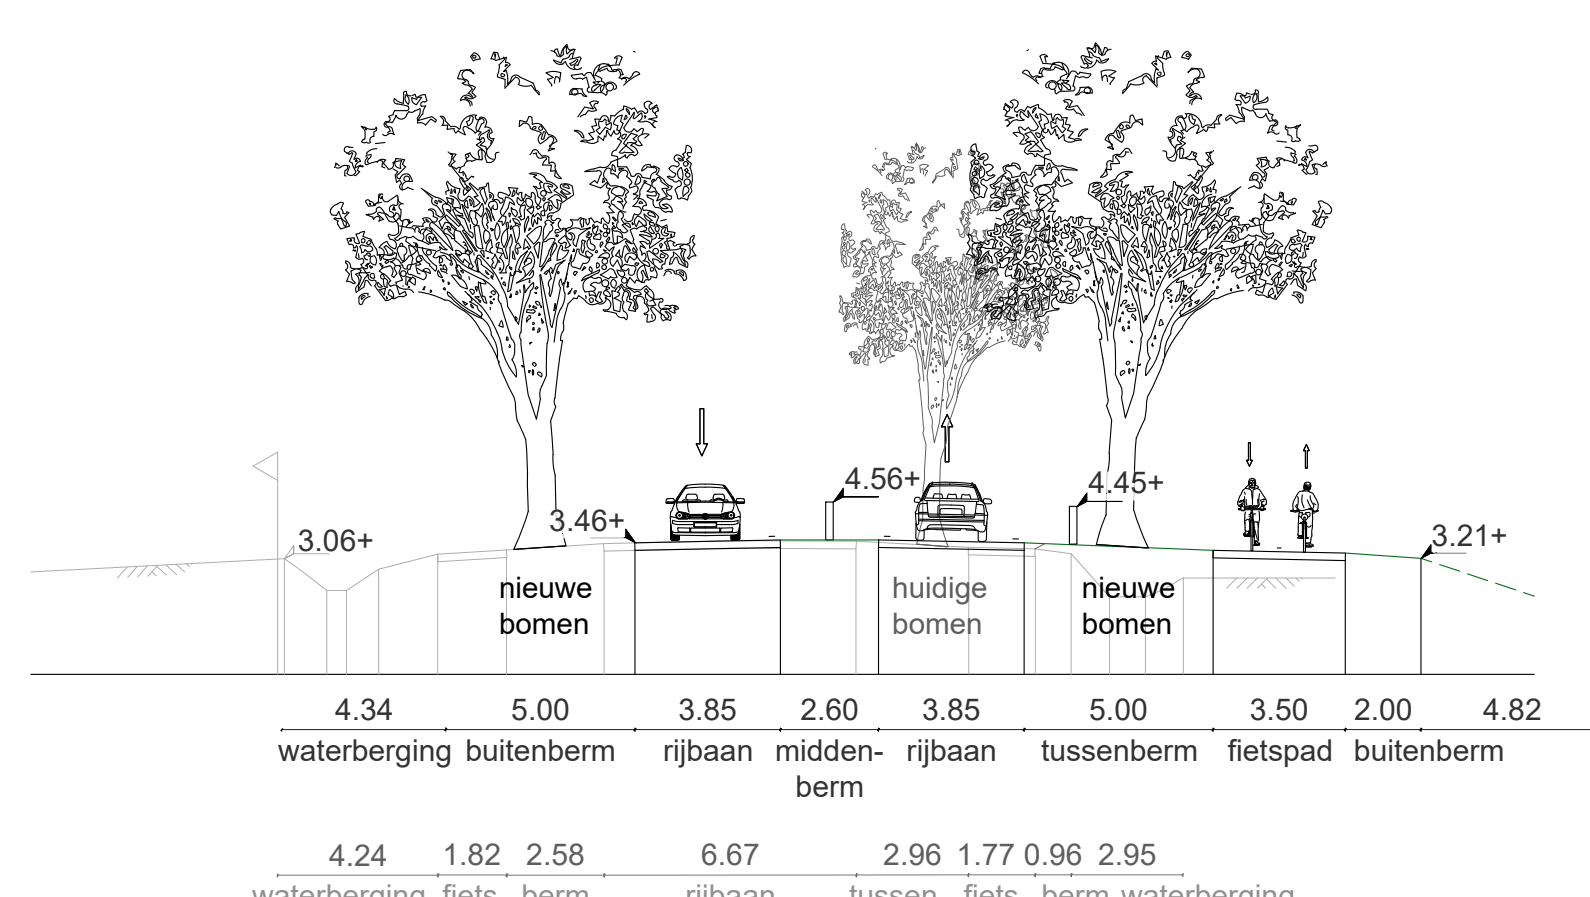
3.06+
3.46+
4.56+
4.45+
3.21+

nieuwe bomen
huidige bomen
nieuwe bomen

| 4.34 | 5.00 | 3.85 | 2.60 | 3.85 | 5.00 | 3.50 | 2.00 | 4.82 |
|---|---|---|---|---|---|---|---|---|
| waterberging | buitenberm | rijbaan | middenberm | rijbaan | tussenberm | fietspad | buitenberm | |

| 4.24 | 1.82 | 2.58 | 6.67 | 2.96 | 1.77 | 0.96 | 2.95 |
|---|---|---|---|---|---|---|---|
| waterberging | fiets | berm | rijbaan | tussen | fiets | berm | waterberging |